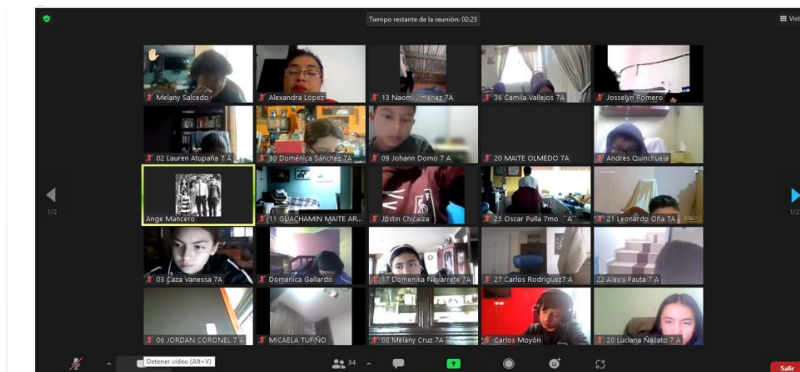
Tiempo restante de la reunión: 02:23

Vist

Melany Salcedo

Alexandra López

13 Naomi Jiménez 7A

36 Camila Vallejos 7A

Josselyn Romero

02 Lauren Atupaña 7 A

30 Domenica Sanchez 7A

09 Johann Domo 7 A

20 MAITE OLMEDO 7A

Andres Quinchuela

Ange Mancero

11 GUACHAMIN MAITE AR...

Jostin Chicaiza

25 Oscar Pulla 7mo A

21 Leonardo Oña 7A

03 Caza Vanessa 7A

Domenica Gallardo

17 Domenika Navarrete 7A

27 Carlos Rodriguez7 A

22 Alexis Pauta 7 A

06 JORDAN CORONEL 7 A

MICAELA TUFIÑO

08 Melany Cruz 7A

Carlos Moyón

20 Luciana Naranjo 7 A

1/2

1/2

Detener video (Alt+V)

34

Salir